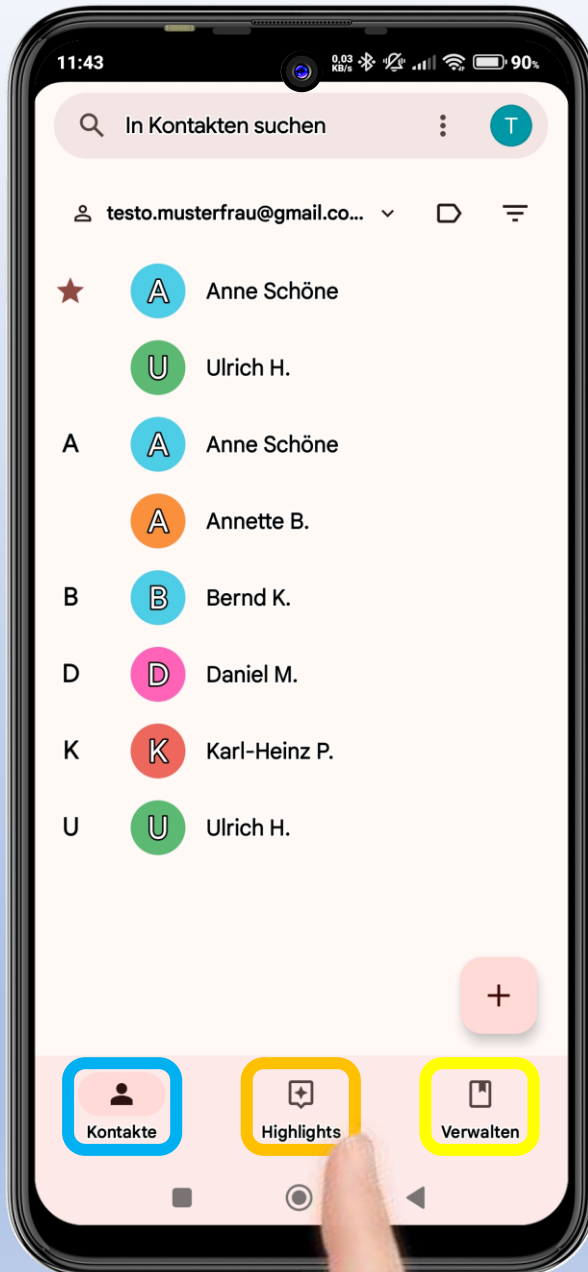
11:43 0,03 KB/s 90%

In Kontakten suchen

T

testo.musterfrau@gmail.co...

A Anne Schöne

U Ulrich H.

A A Anne Schöne

A Annette B.

B B Bernd K.

D D Daniel M.

K K Karl-Heinz P.

U U Ulrich H.

+

Kontakte

Highlights

Verwalten